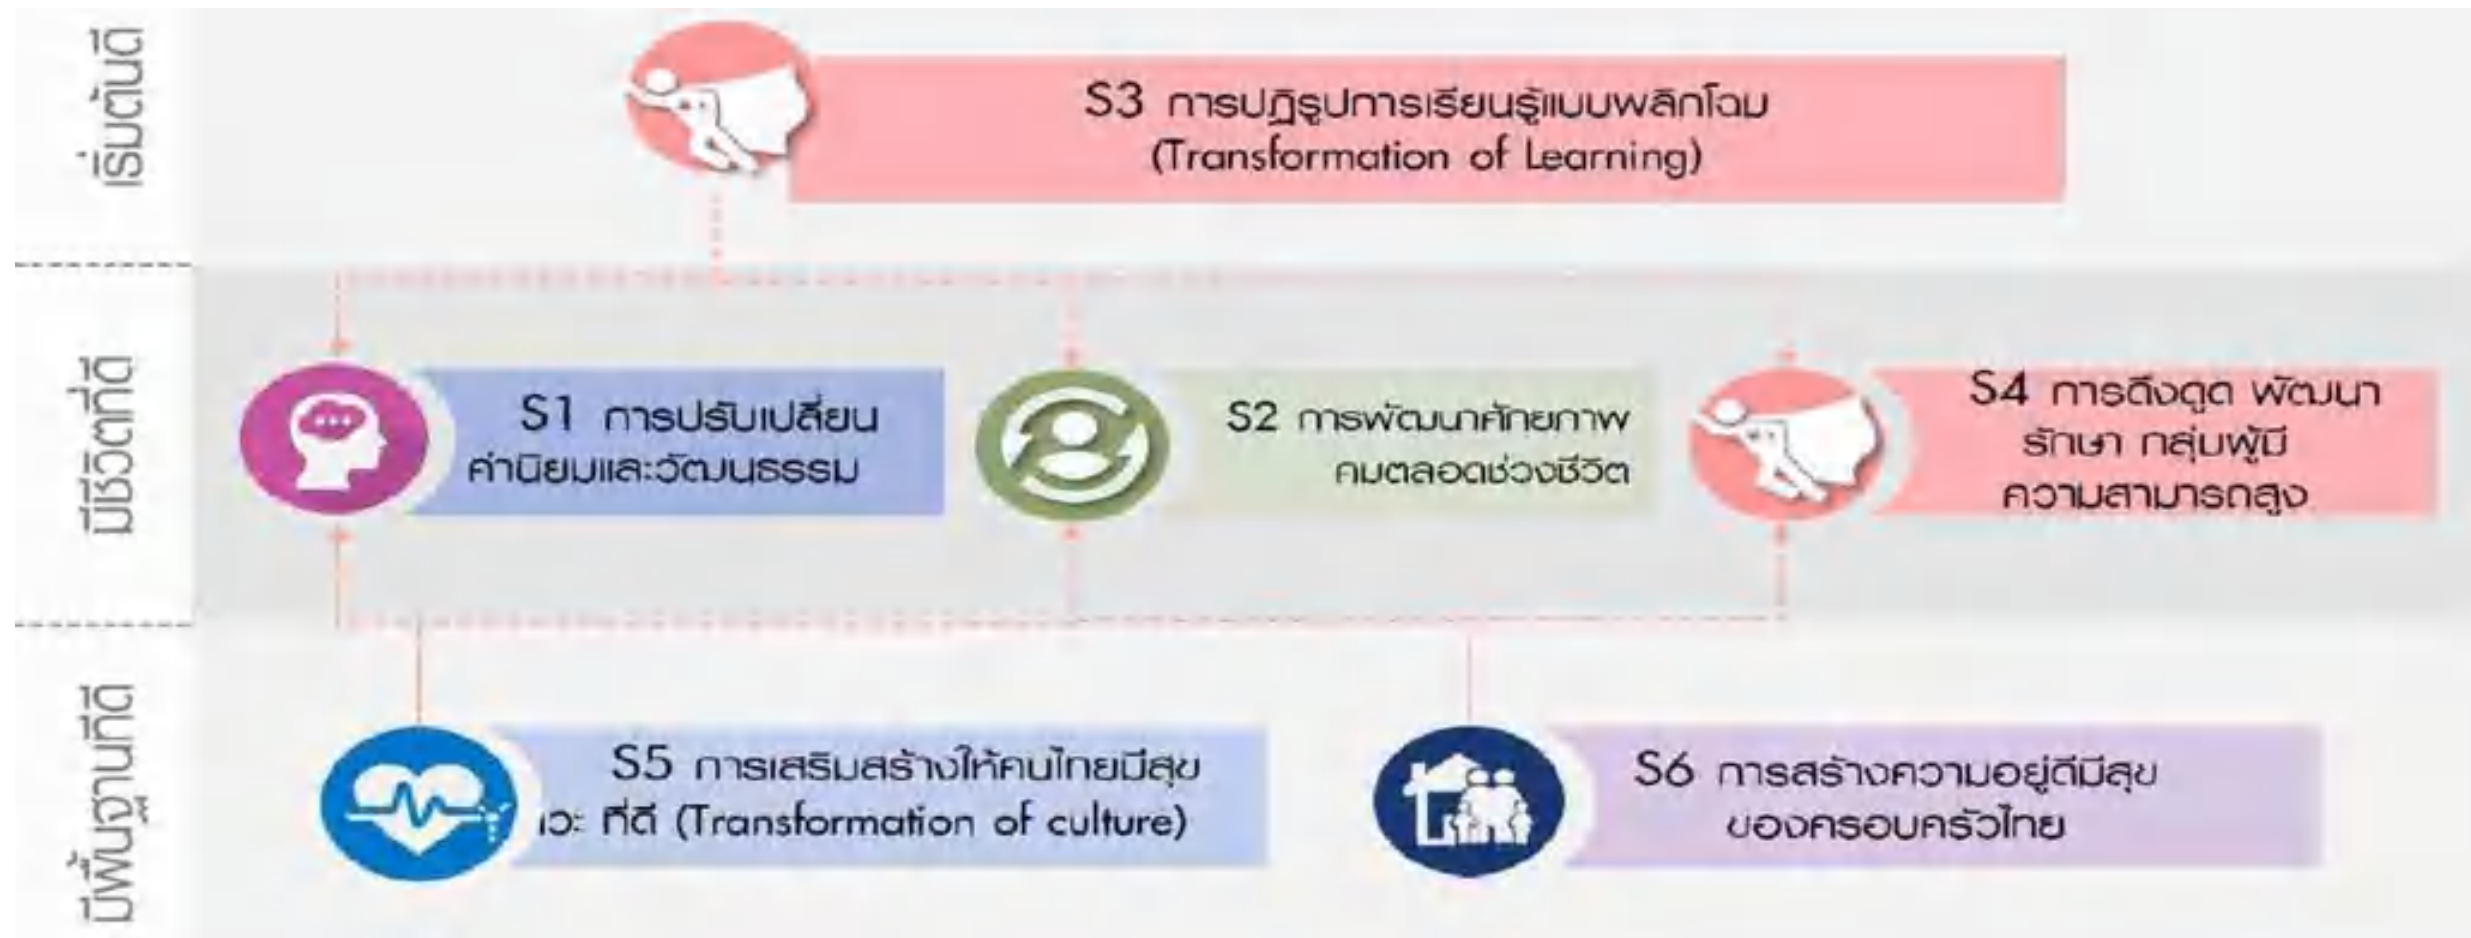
เริ่มต้นดี

S3 การปฏิรูปการเรียนรู้แบบพลิกโฉม (Transformation of Learning)

มีชีวิตที่ดี

S1 การปรับเปลี่ยนค่านิยมและวัฒนธรรม

S2 การพัฒนาศักยภาพคนตลอดช่วงชีวิต

S4 การดึงดูด พัฒนา รักษา กลุ่มผู้มีความสามารถสูง

มีพื้นฐานที่ดี

S5 การเสริมสร้างให้คนไทยมีสุข ...าวะ ที่ดี (Transformation of culture)

S6 การสร้างความอยู่ดีมีสุขของครอบครัวไทย